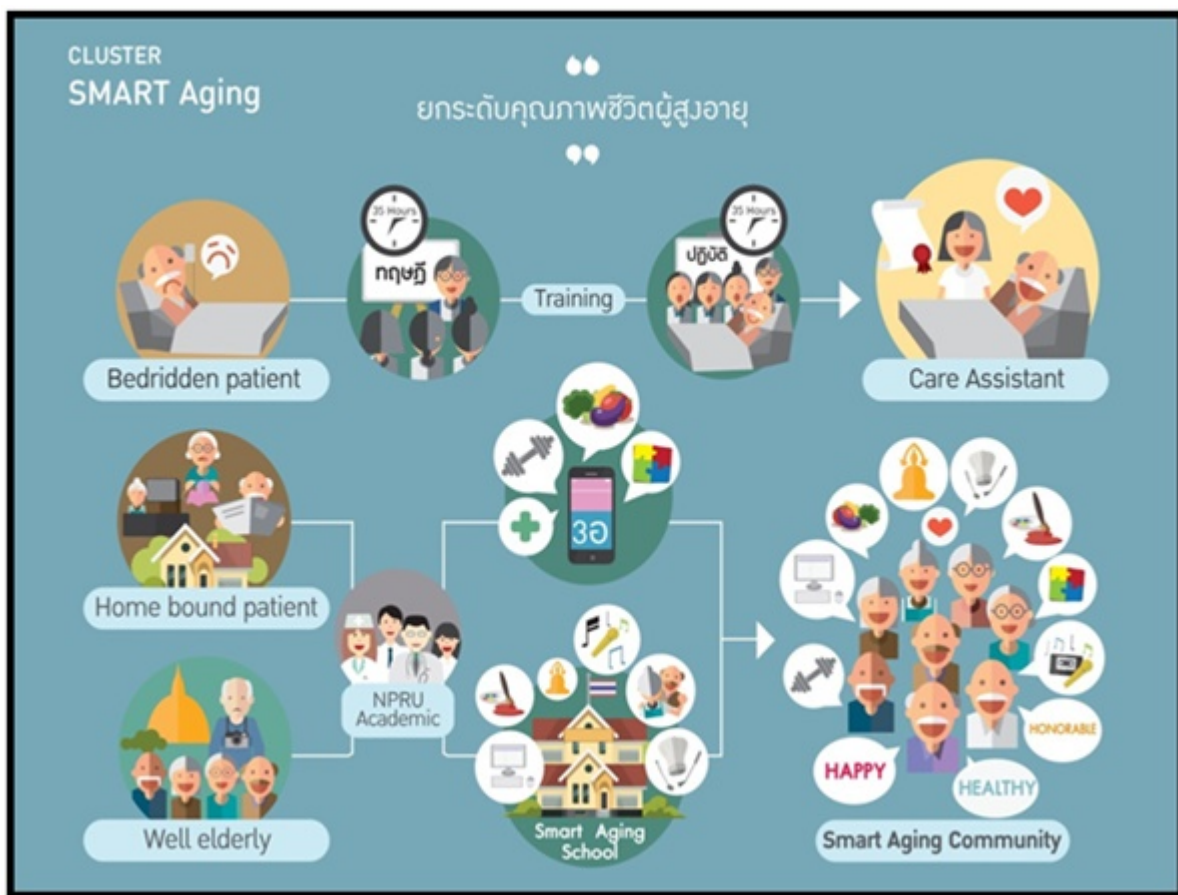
CLUSTER
SMART Aging

ยกระดับคุณภาพชีวิตผู้สูงอายุ

25 Hours

ทฤษฎี

Training

25 Hours

ปฏิบัติ

Bedridden patient

Care Assistant

3อ

Home bound patient

NPRU Academic

Well elderly

Smart Aging School

HONORABLE

HAPPY

HEALTHY

Smart Aging Community